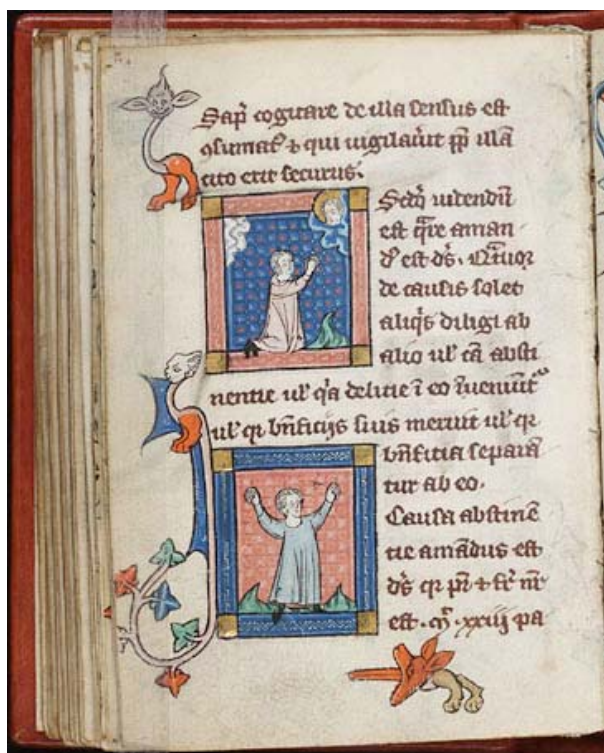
Sap̄ cogitare de illa sensus est
osumat᷒ ⁊ qui uigilauit ꝓ͞p illa
cito erit securus.

Scd̄o uidendū
est q̄re amari
d̄ est d̄s. Quatuor
de causis solet
aliq̄s diligi ab
alio ul' cā absti
nentie ul' q̄a delitie ī eo inueniūt
ul' q̄ bn̄ficijs suis meruit ul' q̄
bn̄ficia separa
tur ab eo.

Causa abstine
tie amandus est
d̄s q̄ p̄t ⁊ fr̄ nr̄
est. ar̄ xxiij pa